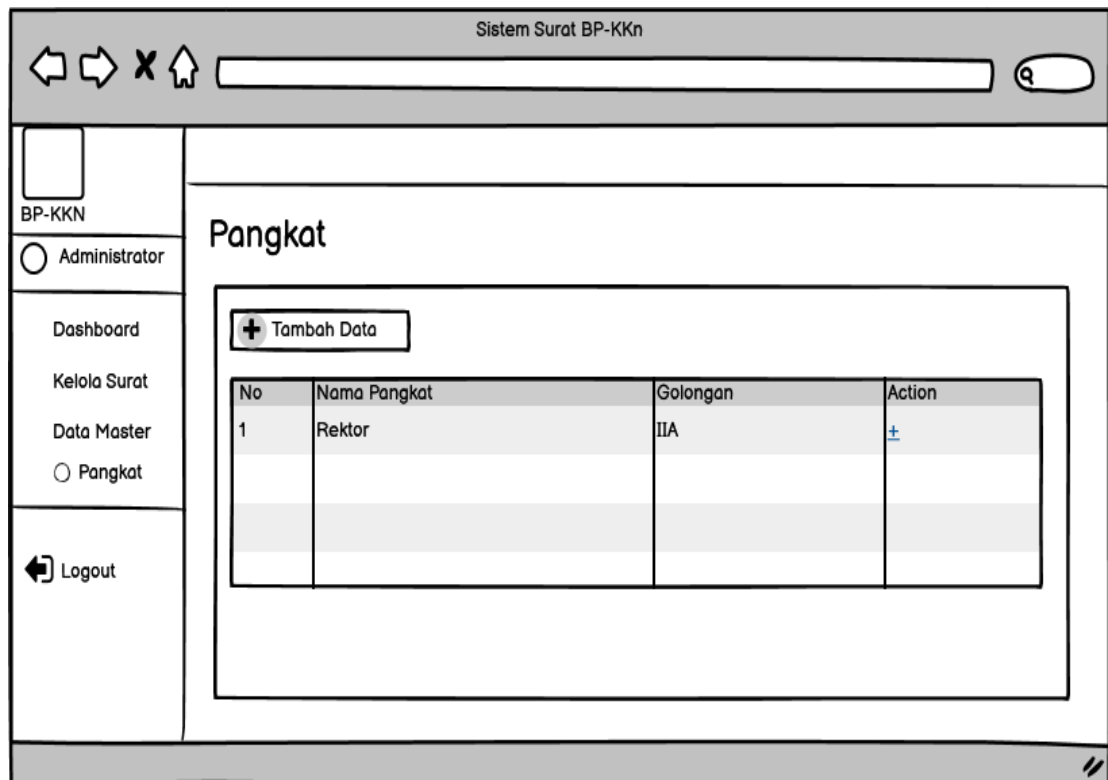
Sistem Surat BP-KKn

BP-KKN

Administrator

Dashboard

Kelola Surat

Data Master

Pangkat

Logout

Pangkat

Tambah Data

| No | Nama Pangkat | Golongan | Action |
|---|---|---|---|
| 1 | Rektor | IIA | + |
| | | | |
| | | | |
| | | | |